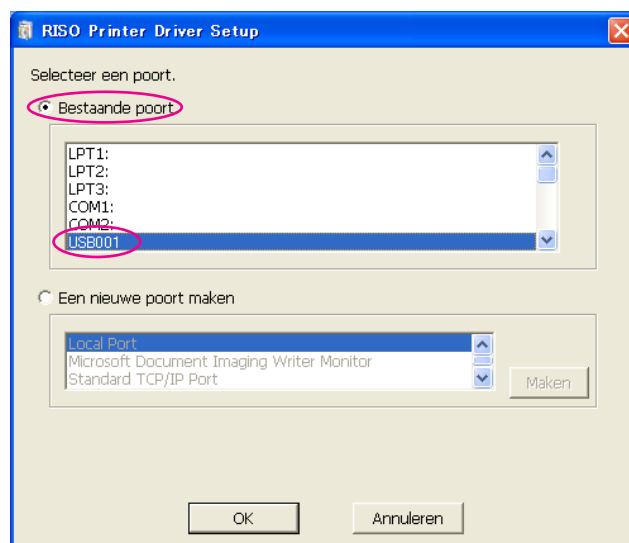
RISO Printer Driver Setup

Selecteer een poort.

Bestaande poort

LPT1:
LPT2:
LPT3:
COM1:
COM2:
USB001

Een nieuwe poort maken

Local Port
Microsoft Document Imaging Writer Monitor
Standard TCP/IP Port

Maken

OK

Annuleren